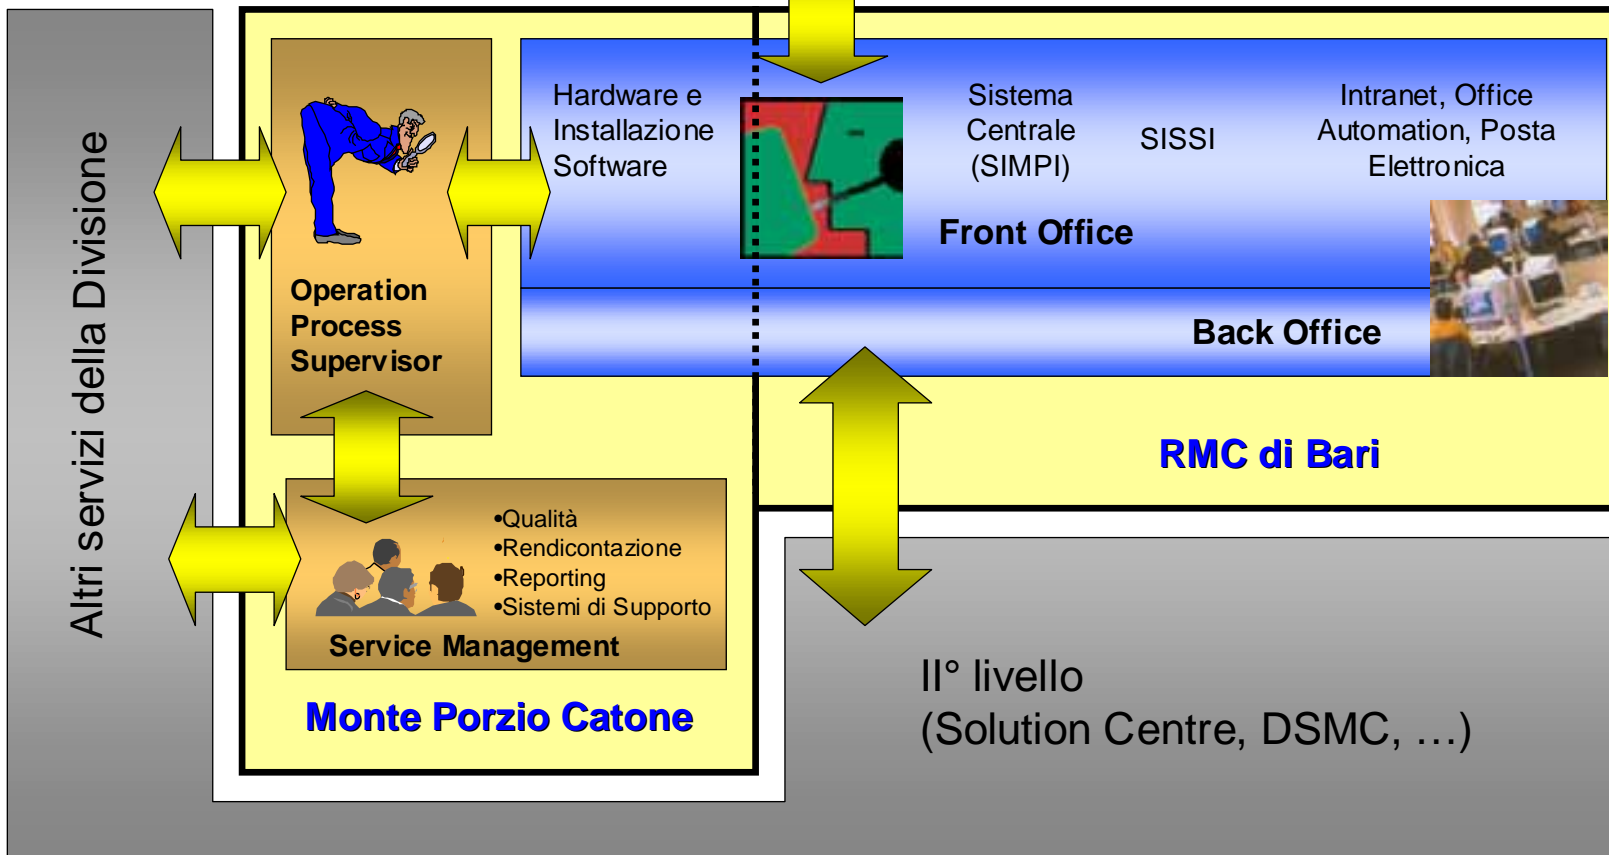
Altri servizi della Divisione

Operation Process Supervisor

Hardware e Installazione Software

Sistema Centrale (SIMPI)

SISSI

Intranet, Office Automation, Posta Elettronica

Front Office

Back Office

RMC di Bari

•Qualità
•Rendicontazione
•Reporting
•Sistemi di Supporto

Service Management

Monte Porzio Catone

II° livello
(Solution Centre, DSMC, …)